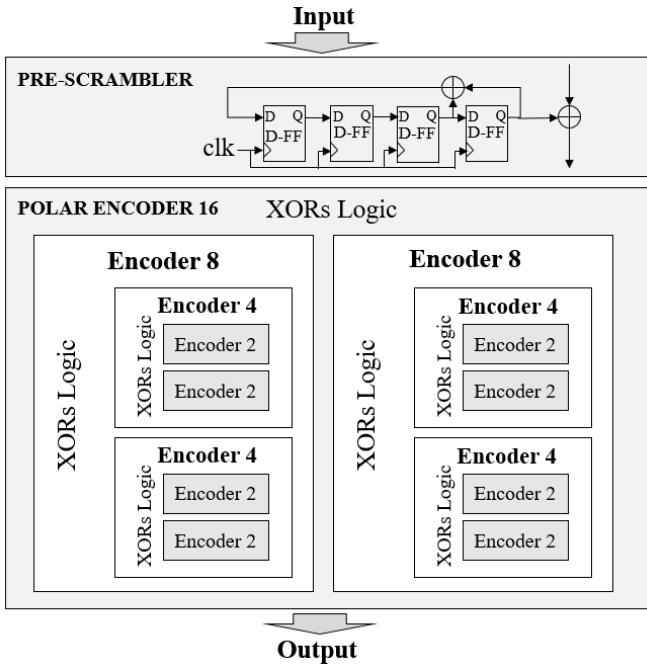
Input

PRE-SCRAMBLER

D Q
D-FF

D Q
D-FF

D Q
D-FF

D Q
D-FF

clk

POLAR ENCODER 16 XORs Logic

Encoder 8

XORs Logic

Encoder 4

XORs Logic

Encoder 2

Encoder 2

Encoder 4

XORs Logic

Encoder 2

Encoder 2

Encoder 8

XORs Logic

Encoder 4

XORs Logic

Encoder 2

Encoder 2

Encoder 4

XORs Logic

Encoder 2

Encoder 2

Output